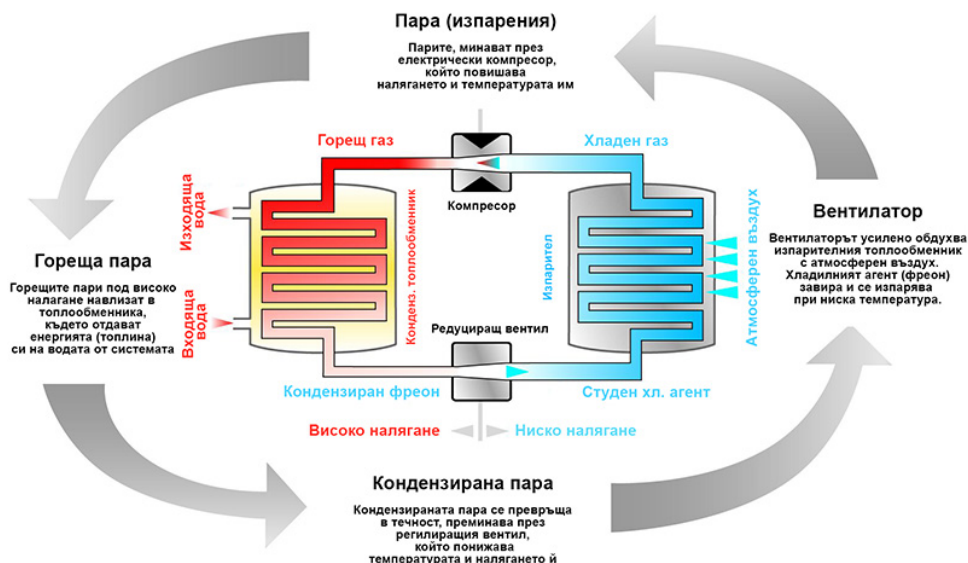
Пара (изпарения)

Парите, минават през електрически компресор, който повишава налягането и температурата им

Горещ газ

Хладен газ

Компресор

Изходяща вода

Конденз. топлообменник

Изпарител

Атмосферен въздух

Вентилатор

Вентилаторът усилено обдухва изпарителния топлообменник с атмосферен въздух. Хладилният агент (фреон) завира и се изпарява при ниска температура.

Гореща пара

Горещите пари под високо налагане навлизат в топлообменника, където отдават енергията (топлина) си на водата от системата

Входяща вода

Редуциращ вентил

Кондензиран фреон

Студен хл. агент

Високо налягане

Ниско налягане

Кондензирана пара

Кондензираната пара се превръща в течност, преминава през регилиращия вентил, който понижава температурата и налягането й